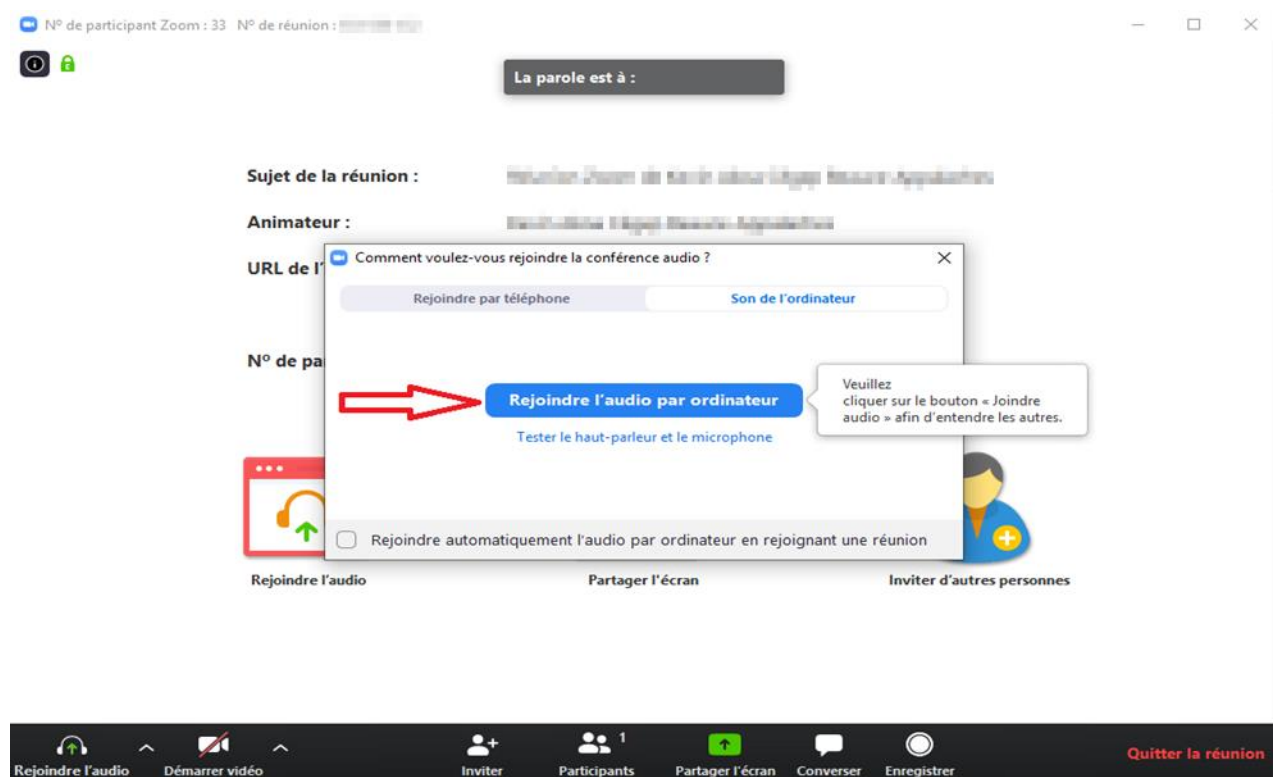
N° de participant Zoom : 33 N° de réunion : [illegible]

La parole est à :

Sujet de la réunion : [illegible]

Animateur : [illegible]

URL de l'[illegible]

N° de pa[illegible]

Comment voulez-vous rejoindre la conférence audio ?

Rejoindre par téléphone

Son de l'ordinateur

Rejoindre l'audio par ordinateur

Tester le haut-parleur et le microphone

Veuillez cliquer sur le bouton « Joindre audio » afin d'entendre les autres.

Rejoindre automatiquement l'audio par ordinateur en rejoignant une réunion

Rejoindre l'audio

Partager l'écran

Inviter d'autres personnes

Rejoindre l'audio

Démarrer vidéo

Inviter

Participants 1

Partager l'écran

Converser

Enregistrer

Quitter la réunion